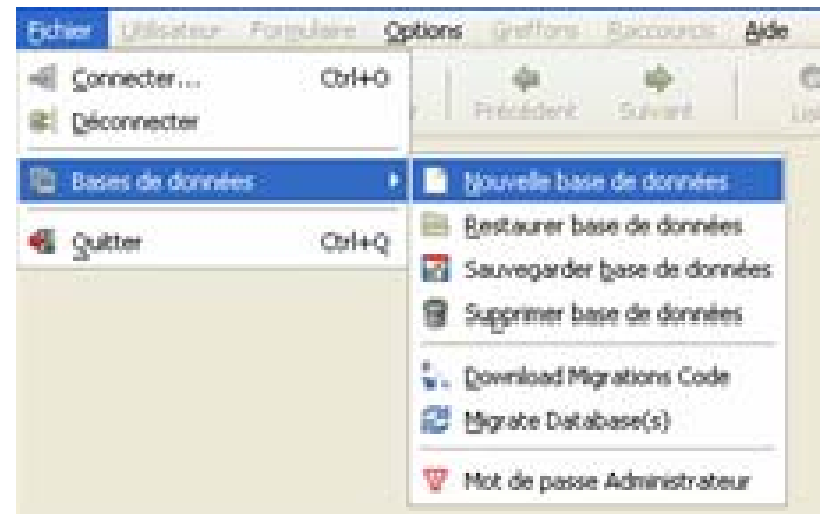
Fichier Utilisateur Formulaire Options Greffons Raccourcis Aide

Connecter... Ctrl+O
Déconnecter
Bases de données
Quitter Ctrl+Q

Précédent Suivant Lis

Nouvelle base de données
Restaurer base de données
Sauvegarder base de données
Supprimer base de données
Download Migrations Code
Migrate Database(s)
Mot de passe Administrateur